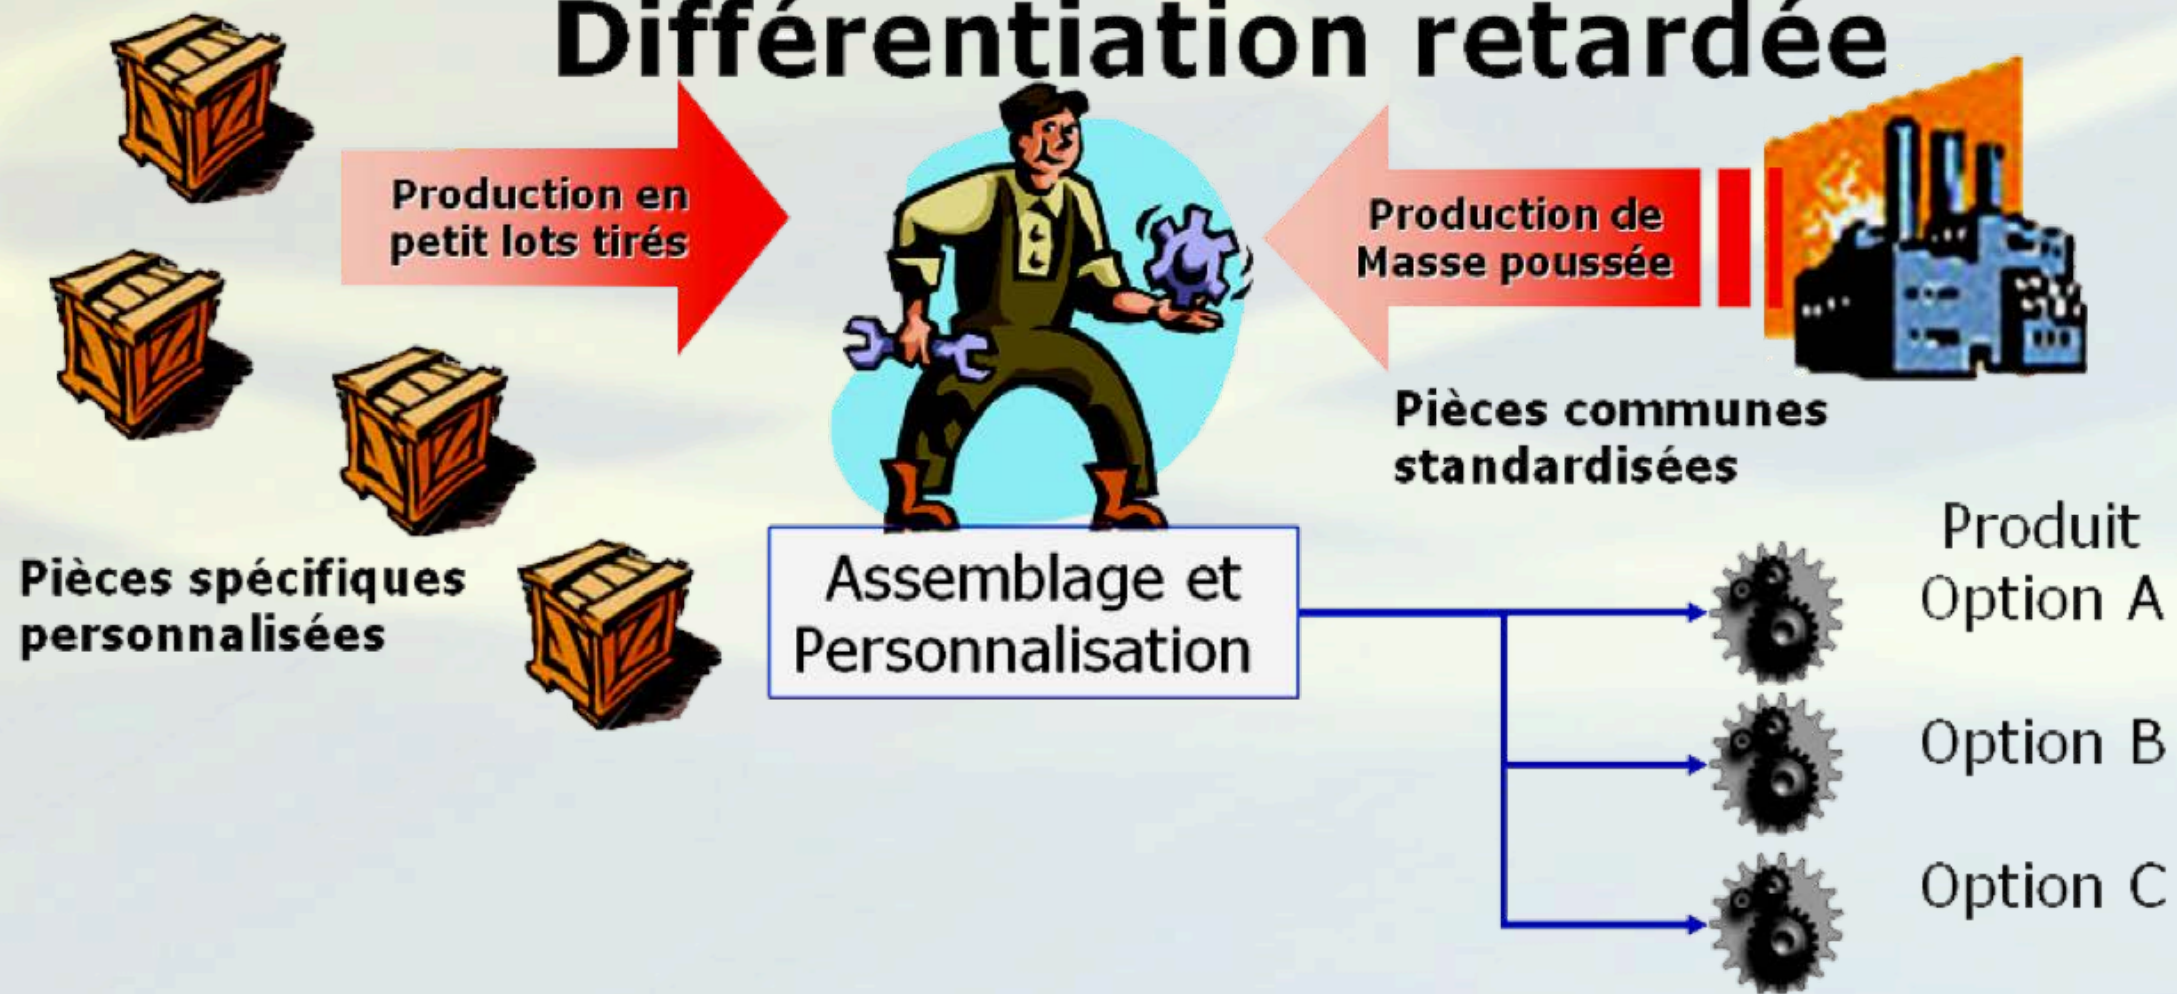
Différentiation retardée

Production en petit lots tirés

Production de Masse poussée

Pièces communes standardisées

Pièces spécifiques personnalisées

Assemblage et Personnalisation

Produit Option A

Option B

Option C